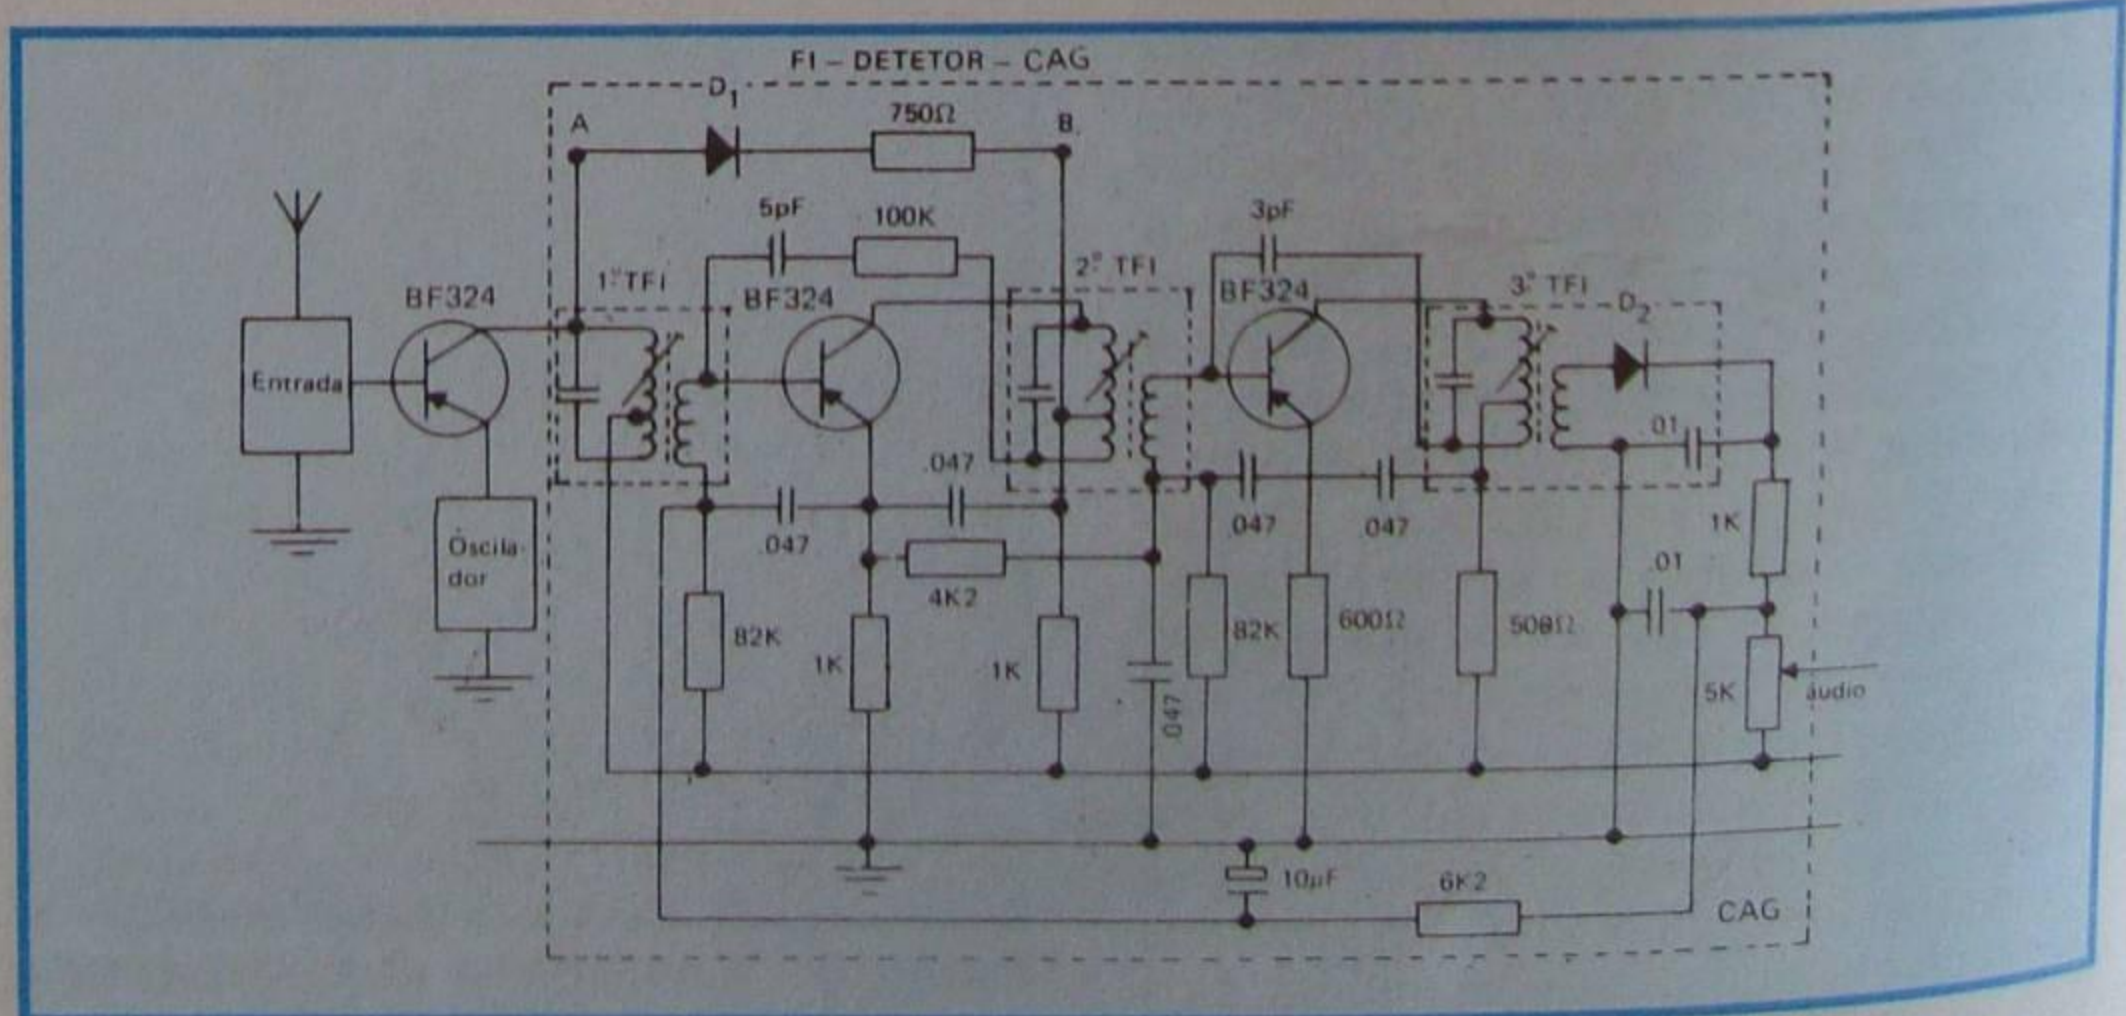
FI – DETETOR – CAG

D$_1$

A

750Ω

B

5pF

100K

3pF

Entrada

BF324

1.° TFI

BF324

2.° TFI

BF324

3.° TFI

D$_2$

Oscilador

.047

.047

.047

.047

.01

4K2

82K

1K

1K

.047

82K

600Ω

508Ω

1K

.01

5K

audio

10µF

6K2

CAG